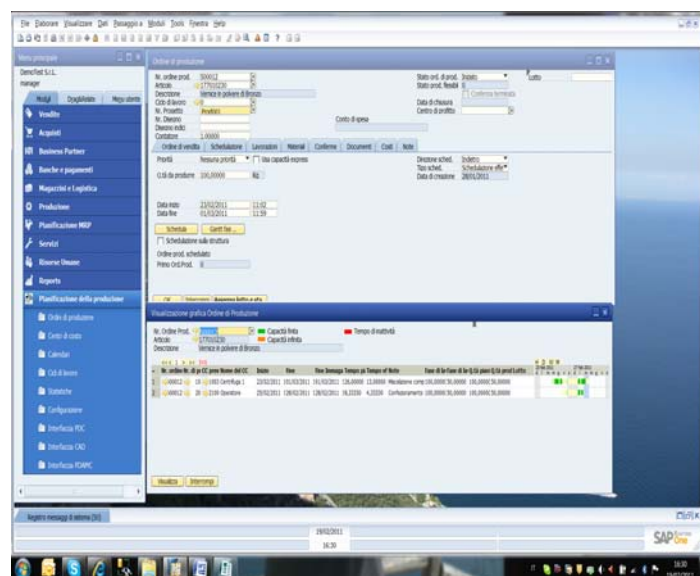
File Elaborare Visualizzare Dati Passaggio a Moduli Tools Finestra Help

Menu principale
DemoTest S.r.l.
manager
Moduli Drag&Relate Menu utente
Vendite
Acquisti
Business Partner
Banche e pagamenti
Magazzini e Logistica
Produzione
Pianificazione MRP
Servizi
Risorse Umane
Reports
Pianificazione della produzione
Ordini di produzione
Centri di costo
Calendari
Cicli di lavoro
Statistiche
Configurazione
Interfaccia PDC
Interfaccia CAD
Interfaccia PDAPC

Ordine di produzione
Nr. ordine prod. 500012
Articolo 17710230
Descrizione Vernice in polvere di Bronzo
Ciclo di lavoro
Nr. Progetto
Nr. Disegno
Divisione indici
Contatore 1,00000
Conto di spesa
Stato ord. di prod. Iniziato
Stato prod. flessibili
Conferma terminata
Data di chiusura
Centro di profitto
Lotto
Ordine di vendita Schedulazione Lavorazioni Materiali Conferme Documenti Costi Note
Priorità Nessuna priorità Usa capacità esteso
Q.tà da produrre 100,00000 KG
Direzione sched. Indietro
Tipo sched. Schedulazione effe
Data di creazione 28/01/2011
Data inizio 23/02/2011 11:02
Data fine 01/03/2011 11:59
Schedula Gantt fasi ...
Schedulazione sulle strutture
Ordine prod. schedulato
Primo Ord.Prod. 0

Visualizzazione grafica Ordine di Produzione
Nr. Ordine Prod. 500012
Articolo 17710230
Descrizione Vernice in polvere di Bronzo
Capacità finita
Capacità infinita
Tempo di inattività
Nr. ordine Nr. di pr CC prev Nome del CC Inizio Fine Tine lavorag Tempo pz Tempo st Note Fase di la Fase di la Q.tà piani Q.tà prod Lotto
1 500012 10 1003 Centrifuga 1 23/02/2011 01/03/2011 01/03/2011 138,0000 13,0000 Miscelazione comp 100,0000 50,0000 100,0000 50,0000
2 500012 20 1100 Operatore 23/02/2011 28/02/2011 28/02/2011 16,33330 4,33330 Confezionamento 100,0000 50,0000 100,0000 50,0000
Visualizza Interrompi

Registro messaggi di sistema (50)
28/02/2011
16:30
SAP Business One